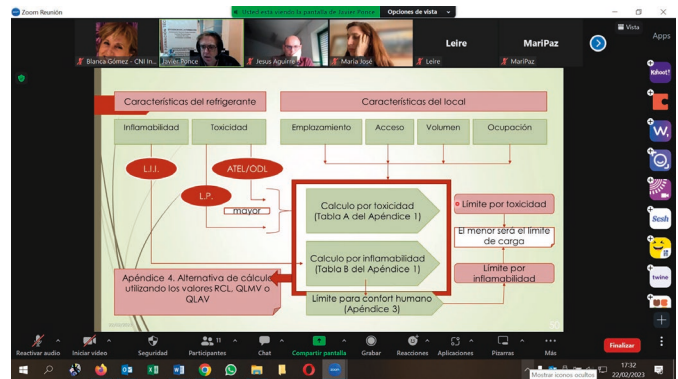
Zoom Reunión
Usted está viendo la pantalla de Javier Ponce
Opciones de vista
Vista
Apps
Blanca Gómez - CNI In...
Javier Ponce
Jesus Aguirre
María José
Leire
MariPaz
Leire
MariPaz

Características del refrigerante
Características del local
Inflamabilidad
Toxicidad
Emplazamiento
Acceso
Volumen
Ocupación
L.I.I.
ATEL/ODL
L.P.
mayor
Calculo por toxicidad (Tabla A del Apéndice 1)
Límite por toxicidad
El menor será el límite de carga
Calculo por inflamabilidad (Tabla B del Apéndice 1)
Límite por inflamabilidad
Apéndice 4. Alternativa de cálculo utilizando los valores RCL, QLMV o QLAV
Límite para confort humano (Apéndice 3)

Kahoot!
Sesh
twine

Reactivar audio
Iniciar vídeo
Seguridad
11
Participantes
Chat
Compartir pantalla
Grabar
Reacciones
Aplicaciones
Pizarras
Más
Finalizar

Mostrar iconos ocultos
17:32
22/02/2023